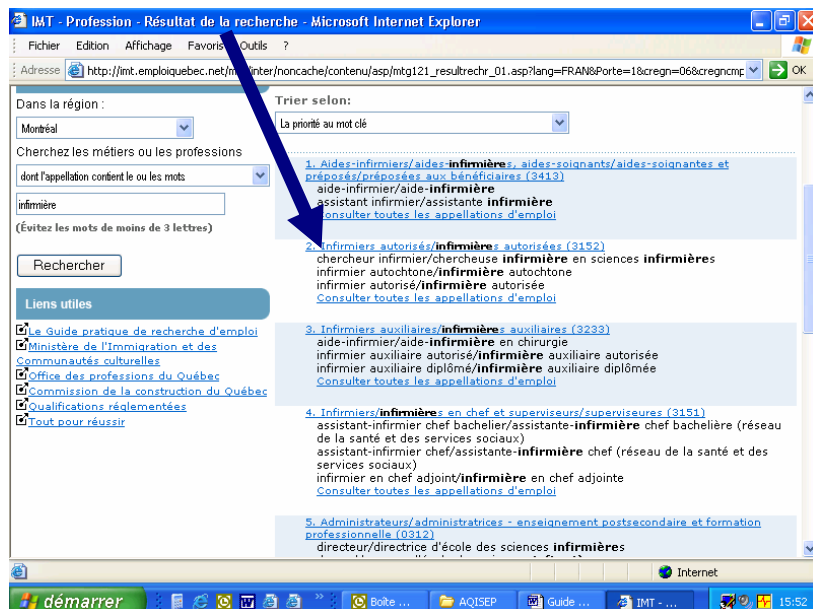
IMT - Profession - Résultat de la recherche - Microsoft Internet Explorer

Fichier Edition Affichage Favoris Outils ?

Adresse http://imt.emploiquebec.net/m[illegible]/inter/noncache/contenu/asp/mtg121_resultrechr_01.asp?lang=FRAN&Porte=1&cregn=06&cregncmp OK

Dans la région :

Montréal

Cherchez les métiers ou les professions

dont l'appellation contient le ou les mots

infirmière

(Évitez les mots de moins de 3 lettres)

Rechercher

Liens utiles

Le Guide pratique de recherche d'emploi
Ministère de l'Immigration et des Communautés culturelles
Office des professions du Québec
Commission de la construction du Québec
Qualifications réglementées
Tout pour réussir

Trier selon:

La priorité au mot clé

1. Aides-infirmiers/aides-infirmières, aides-soignants/aides-soignantes et préposés/préposées aux bénéficiaires (3413)
aide-infirmier/aide-infirmière
assistant infirmier/assistante infirmière
Consulter toutes les appellations d'emploi

2. Infirmiers autorisés/infirmières autorisées (3152)
chercheur infirmier/chercheuse infirmière en sciences infirmières
infirmier autochtone/infirmière autochtone
infirmier autorisé/infirmière autorisée
Consulter toutes les appellations d'emploi

3. Infirmiers auxiliaires/infirmières auxiliaires (3233)
aide-infirmier/aide-infirmière en chirurgie
infirmier auxiliaire autorisé/infirmière auxiliaire autorisée
infirmier auxiliaire diplômé/infirmière auxiliaire diplômée
Consulter toutes les appellations d'emploi

4. Infirmiers/infirmières en chef et superviseurs/superviseures (3151)
assistant-infirmier chef bachelier/assistante-infirmière chef bachelière (réseau de la santé et des services sociaux)
assistant-infirmier chef/assistante-infirmière chef (réseau de la santé et des services sociaux)
infirmier en chef adjoint/infirmière en chef adjointe
Consulter toutes les appellations d'emploi

5. Administrateurs/administratrices - enseignement postsecondaire et formation professionnelle (0312)
directeur/directrice d'école des sciences infirmières

Internet

démarrer | Boîte ... | AQISEP | Guide ... | IMT - ... | 15:52